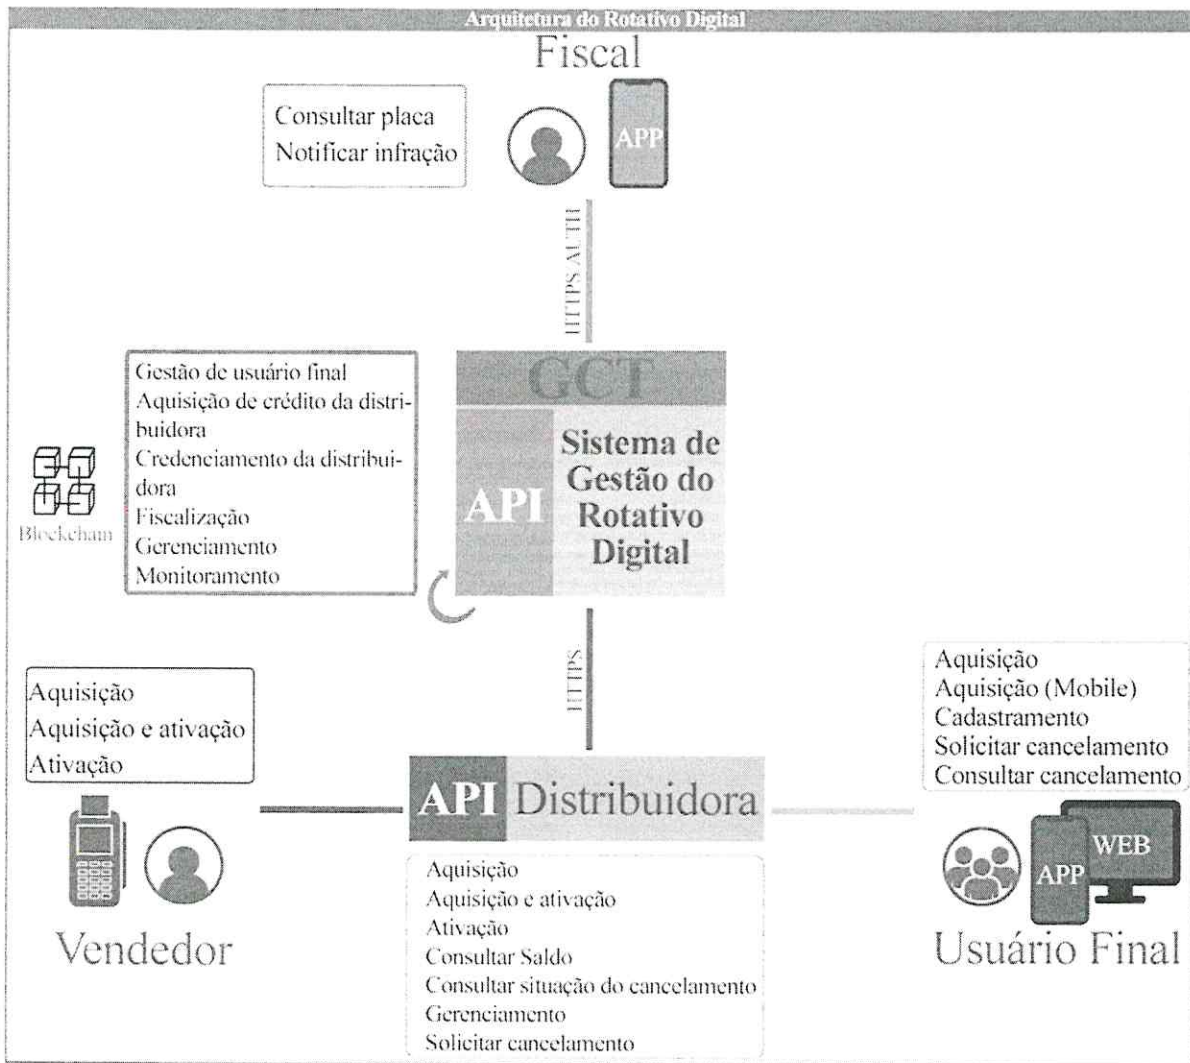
Arquitetura do Rotativo Digital

Fiscal

Consultar placa
Notificar infração

APP

HTTPS AUTH

GCT

Gestão de usuário final
Aquisição de crédito da distribuidora
Credenciamento da distribuidora
Fiscalização
Gerenciamento
Monitoramento

Blockchain

API

Sistema de Gestão do Rotativo Digital

HTTPS

Aquisição
Aquisição e ativação
Ativação

Aquisição
Aquisição (Mobile)
Cadastramento
Solicitar cancelamento
Consultar cancelamento

API Distribuidora

WEB
APP

Vendedor

Aquisição
Aquisição e ativação
Ativação
Consultar Saldo
Consultar situação do cancelamento
Gerenciamento
Solicitar cancelamento

Usuário Final